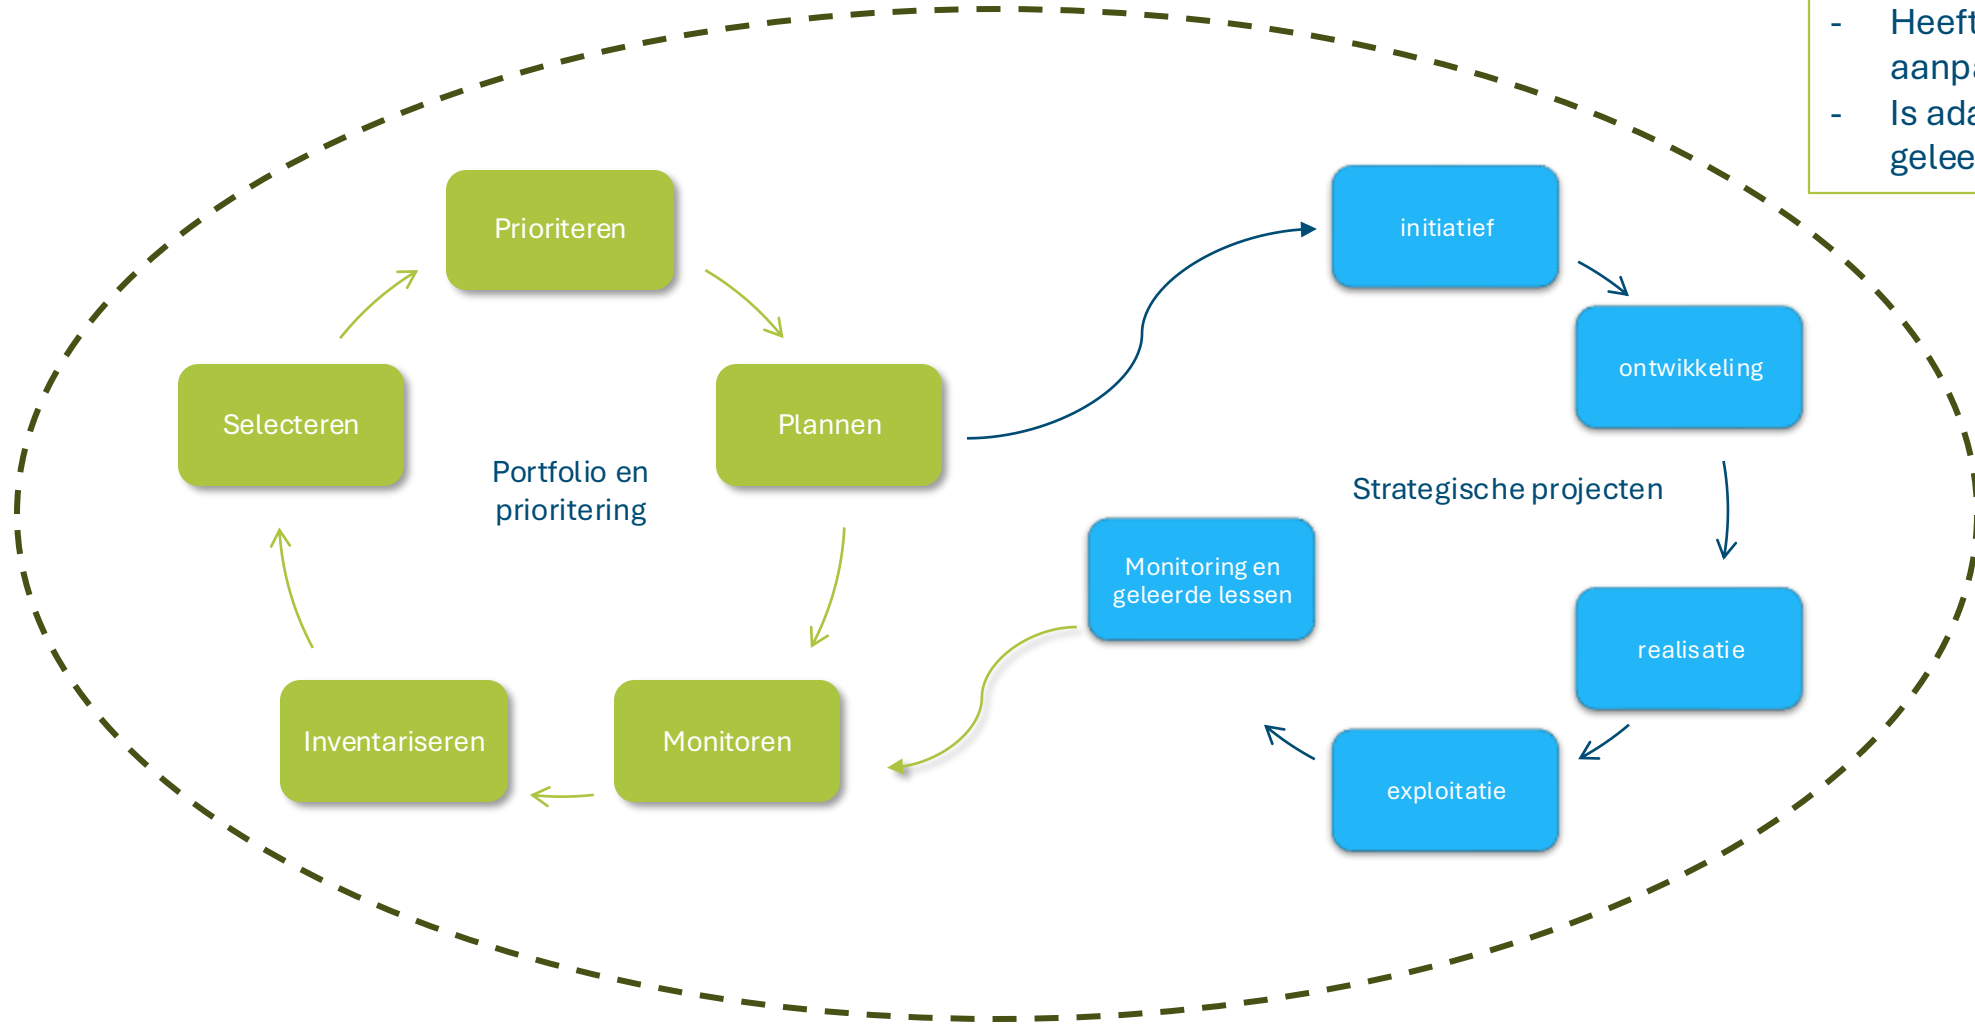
- Heeft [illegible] aanpa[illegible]
- Is ada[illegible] gelee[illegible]

Prioriteren

Selecteren

Plannen

Portfolio en prioritering

Inventariseren

Monitoren

initiatief

ontwikkeling

Strategische projecten

Monitoring en geleerde lessen

realisatie

exploitatie